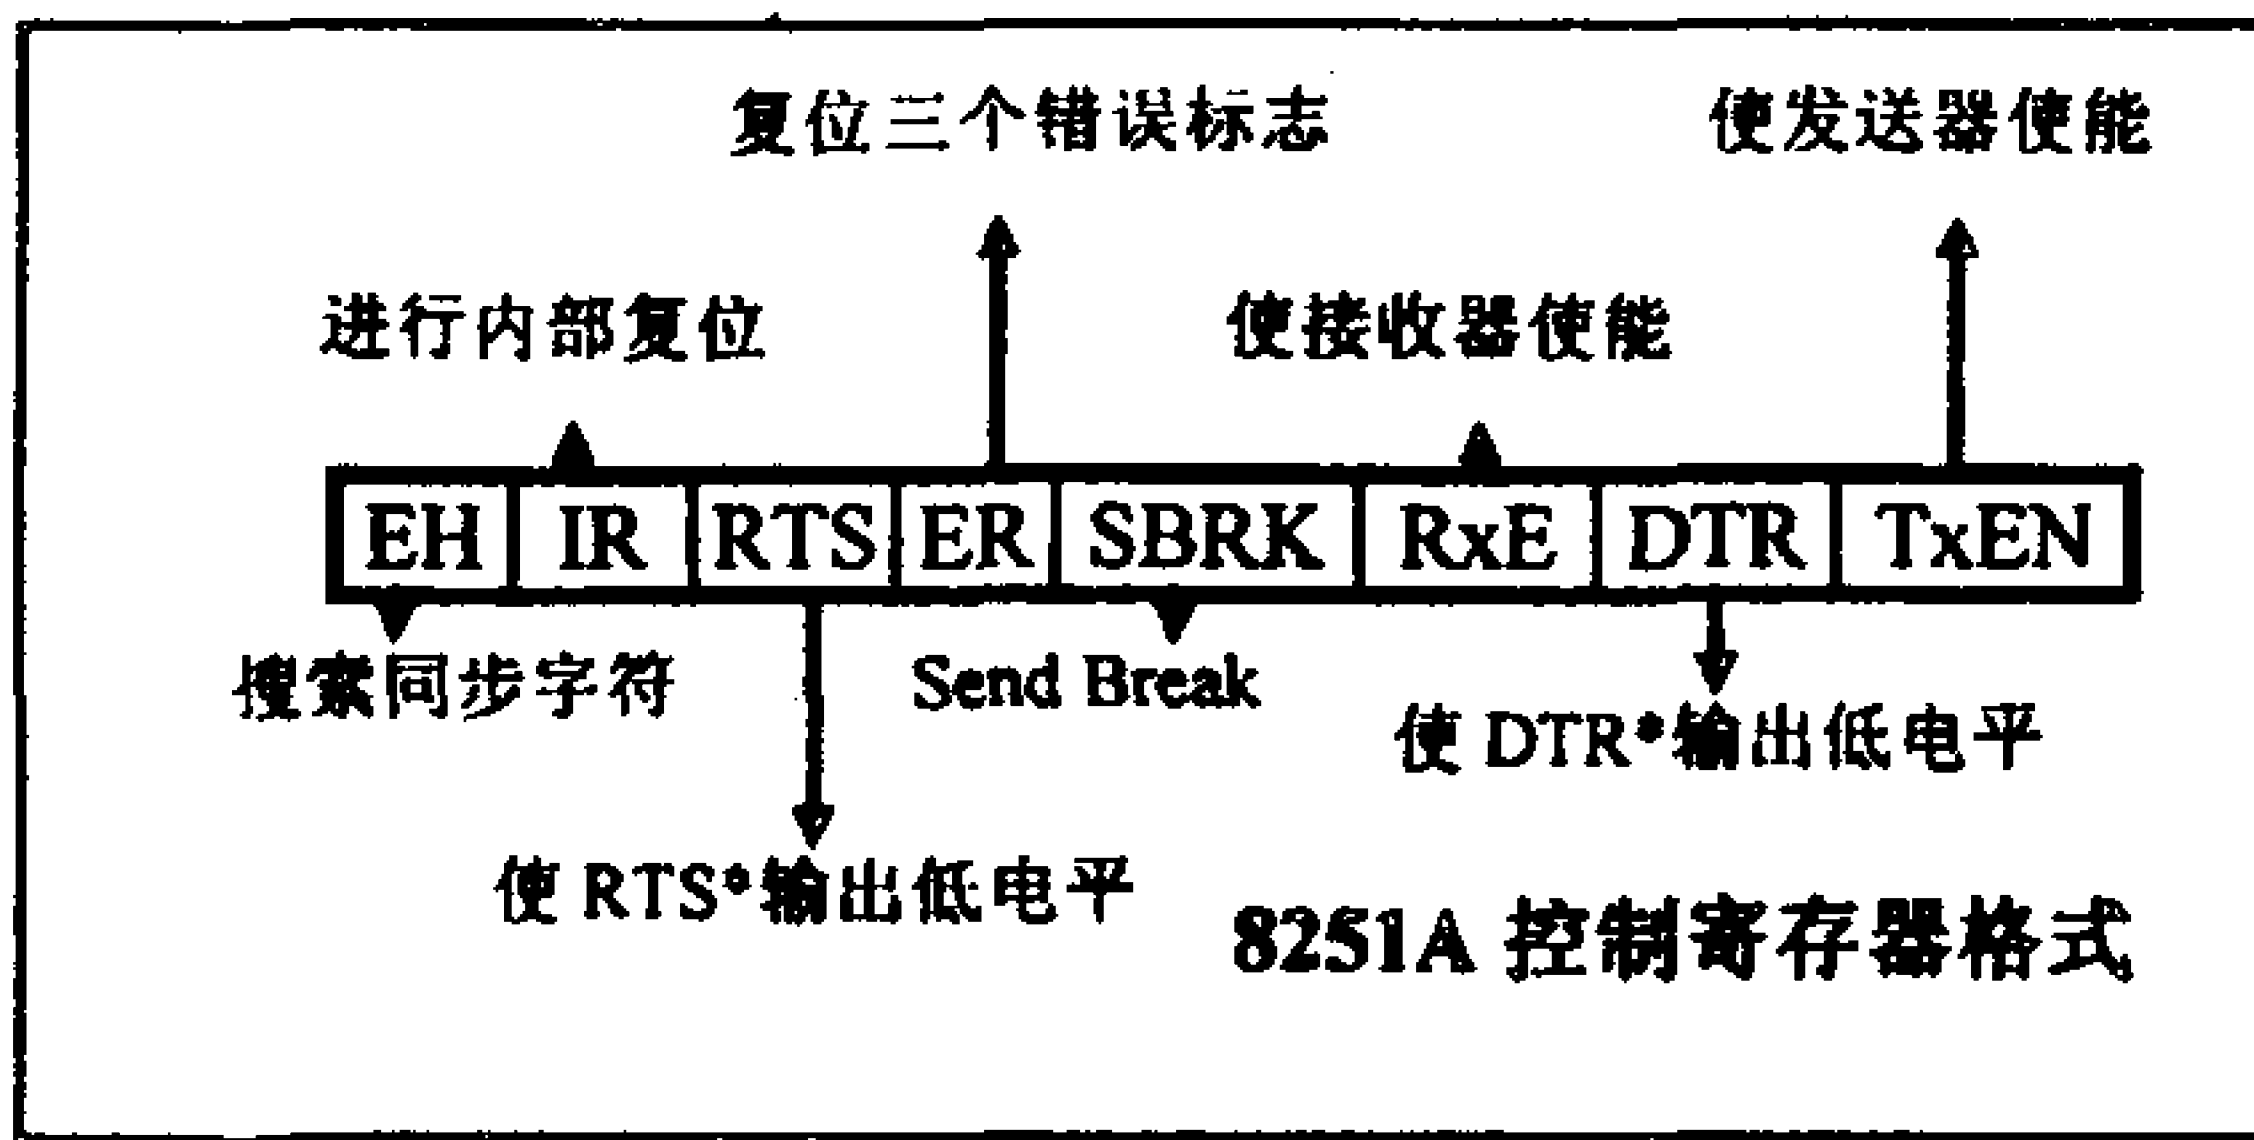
复位三个错误标志

使发送器使能

进行内部复位

使接收器使能

| EH | IR | RTS | ER | SBRK | RxE | DTR | TxEN |
|---|---|---|---|---|---|---|---|

搜索同步字符

Send Break

使 DTR*输出低电平

使 RTS*输出低电平

8251A 控制寄存器格式